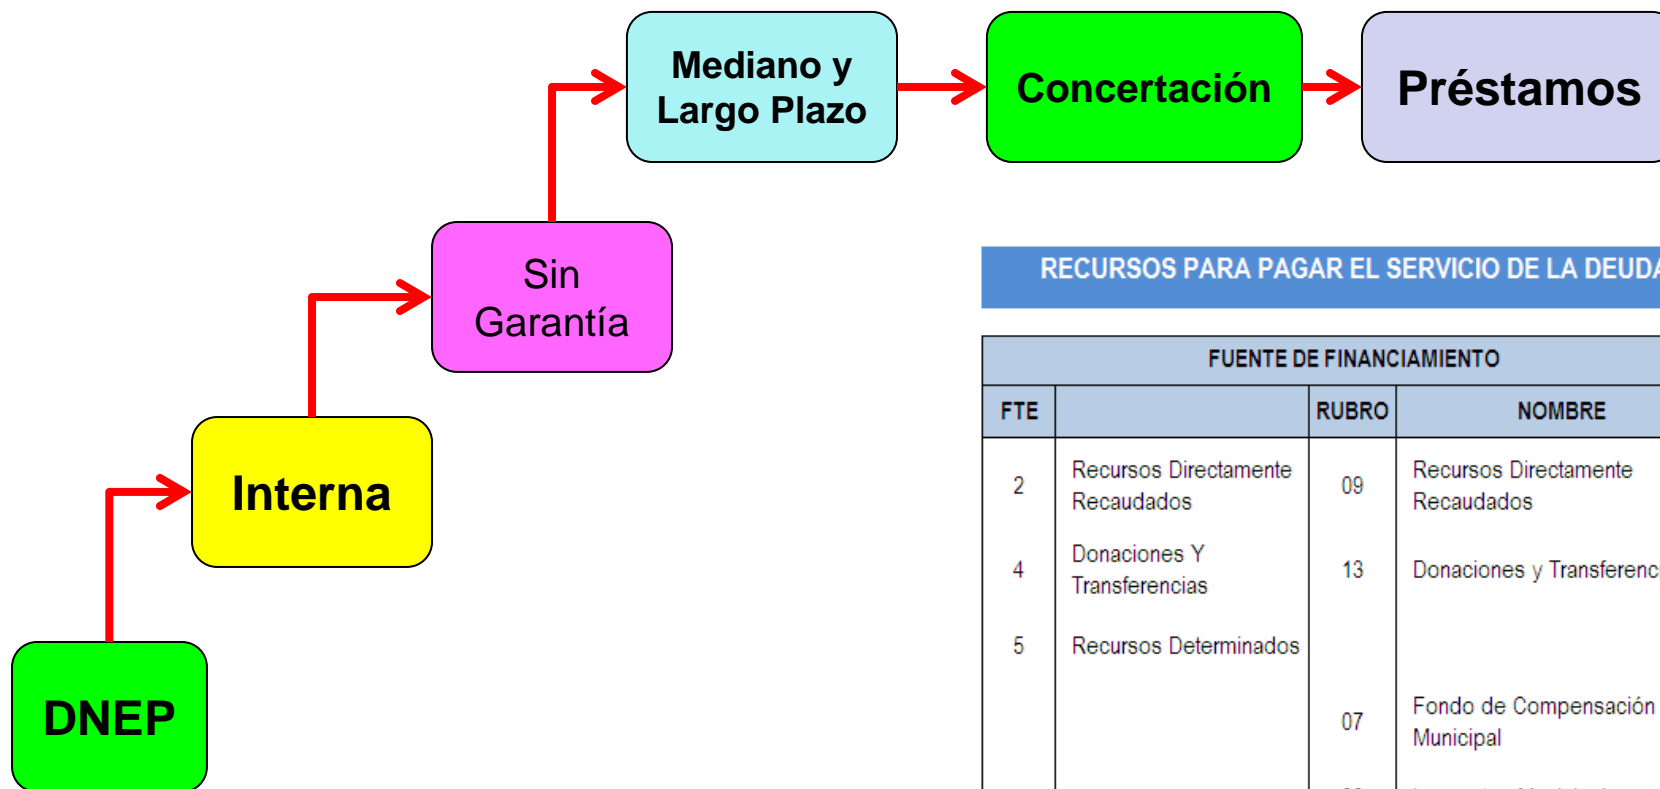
Mediano y Largo Plazo

Concertación

Préstamos

Sin Garantía

Interna

DNEP

RECURSOS PARA PAGAR EL SERVICIO DE LA DEUDA

| FUENTE DE FINANCIAMIENTO | | | |
|---|---|---|---|
| FTE | | RUBRO | NOMBRE |
| 2 | Recursos Directamente Recaudados | 09 | Recursos Directamente Recaudados |
| 4 | Donaciones Y Transferencias | 13 | Donaciones y Transferenc |
| 5 | Recursos Determinados | | |
| | | 07 | Fondo de Compensación Municipal |
| | | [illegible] | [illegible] |